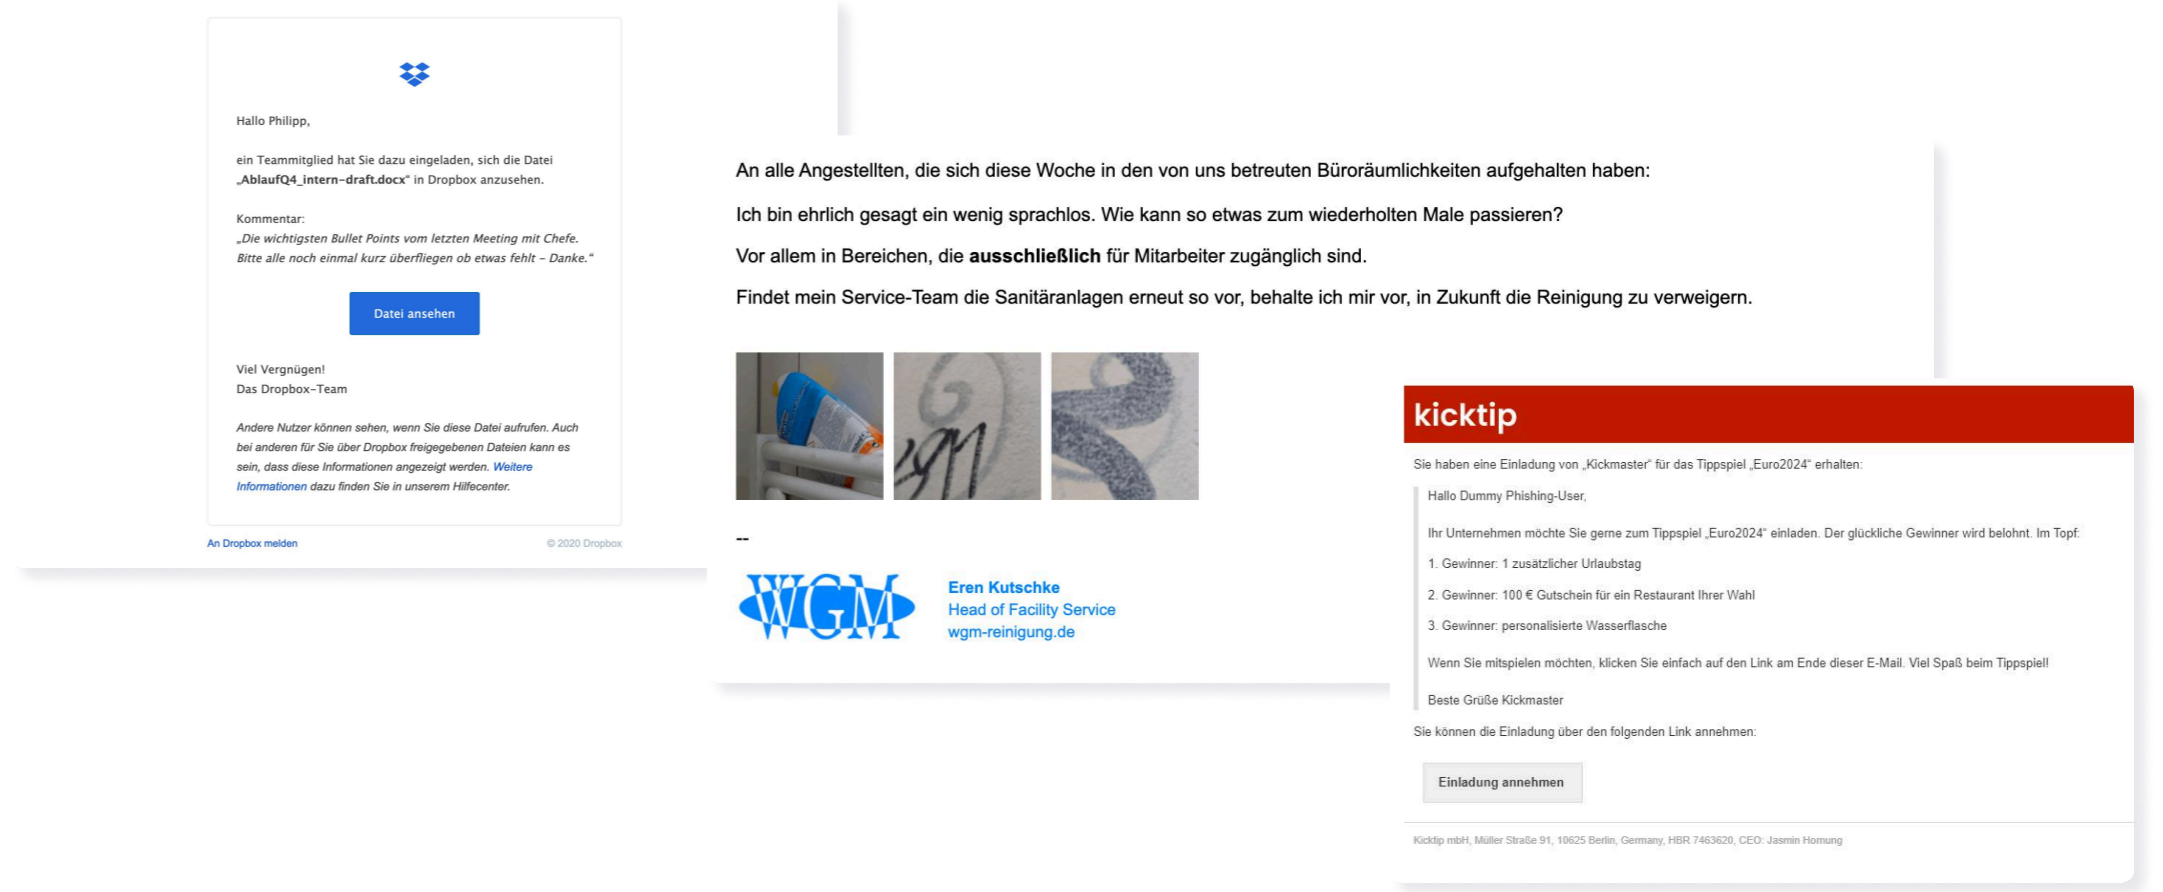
Hallo Philipp,

ein Teammitglied hat Sie dazu eingeladen, sich die Datei „AblaufQ4_intern-draft.docx" in Dropbox anzusehen.

Kommentar:
„Die wichtigsten Bullet Points vom letzten Meeting mit Chefe. Bitte alle noch einmal kurz überfliegen ob etwas fehlt – Danke."

Datei ansehen

Viel Vergnügen!
Das Dropbox-Team

Andere Nutzer können sehen, wenn Sie diese Datei aufrufen. Auch bei anderen für Sie über Dropbox freigegebenen Dateien kann es sein, dass diese Informationen angezeigt werden. Weitere Informationen dazu finden Sie in unserem Hilfecenter.

An Dropbox melden

© 2020 Dropbox

An alle Angestellten, die sich diese Woche in den von uns betreuten Büroräumlichkeiten aufgehalten haben:

Ich bin ehrlich gesagt ein wenig sprachlos. Wie kann so etwas zum wiederholten Male passieren?

Vor allem in Bereichen, die **ausschließlich** für Mitarbeiter zugänglich sind.

Findet mein Service-Team die Sanitäranlagen erneut so vor, behalte ich mir vor, in Zukunft die Reinigung zu verweigern.

--

WGM

Eren Kutschke
Head of Facility Service
wgm-reinigung.de

kicktip

Sie haben eine Einladung von „Kickmaster" für das Tippspiel „Euro2024" erhalten:

Hallo Dummy Phishing-User,

Ihr Unternehmen möchte Sie gerne zum Tippspiel „Euro2024" einladen. Der glückliche Gewinner wird belohnt. Im Topf:

1. Gewinner: 1 zusätzlicher Urlaubstag

2. Gewinner: 100 € Gutschein für ein Restaurant Ihrer Wahl

3. Gewinner: personalisierte Wasserflasche

Wenn Sie mitspielen möchten, klicken Sie einfach auf den Link am Ende dieser E-Mail. Viel Spaß beim Tippspiel!

Beste Grüße Kickmaster

Sie können die Einladung über den folgenden Link annehmen:

Einladung annehmen

Kicktip mbH, Müller Straße 91, 10625 Berlin, Germany, HBR 7463620, CEO: Jasmin Hornung